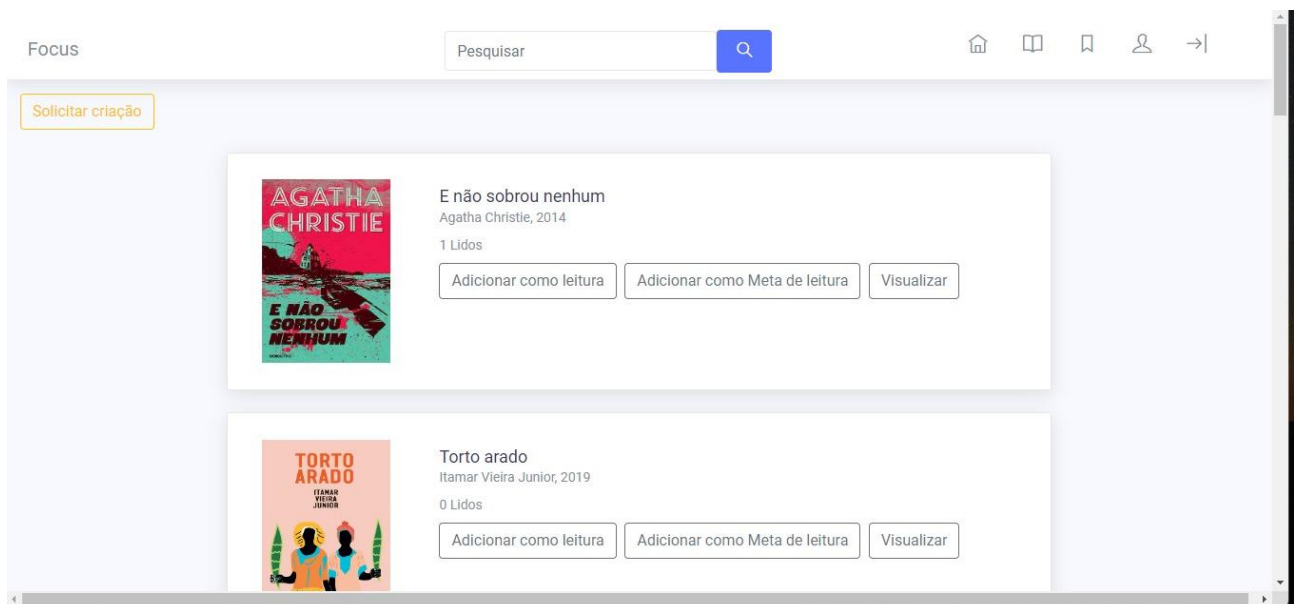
Focus

Pesquisar

Solicitar criação

AGATHA CHRISTIE

E NÃO SOBROU NENHUM

E não sobrou nenhum
Agatha Christie, 2014

1 Lidos

Adicionar como leitura | Adicionar como Meta de leitura | Visualizar

TORTO ARADO
ITAMAR VIEIRA JUNIOR

Torto arado
Itamar Vieira Junior, 2019

0 Lidos

Adicionar como leitura | Adicionar como Meta de leitura | Visualizar